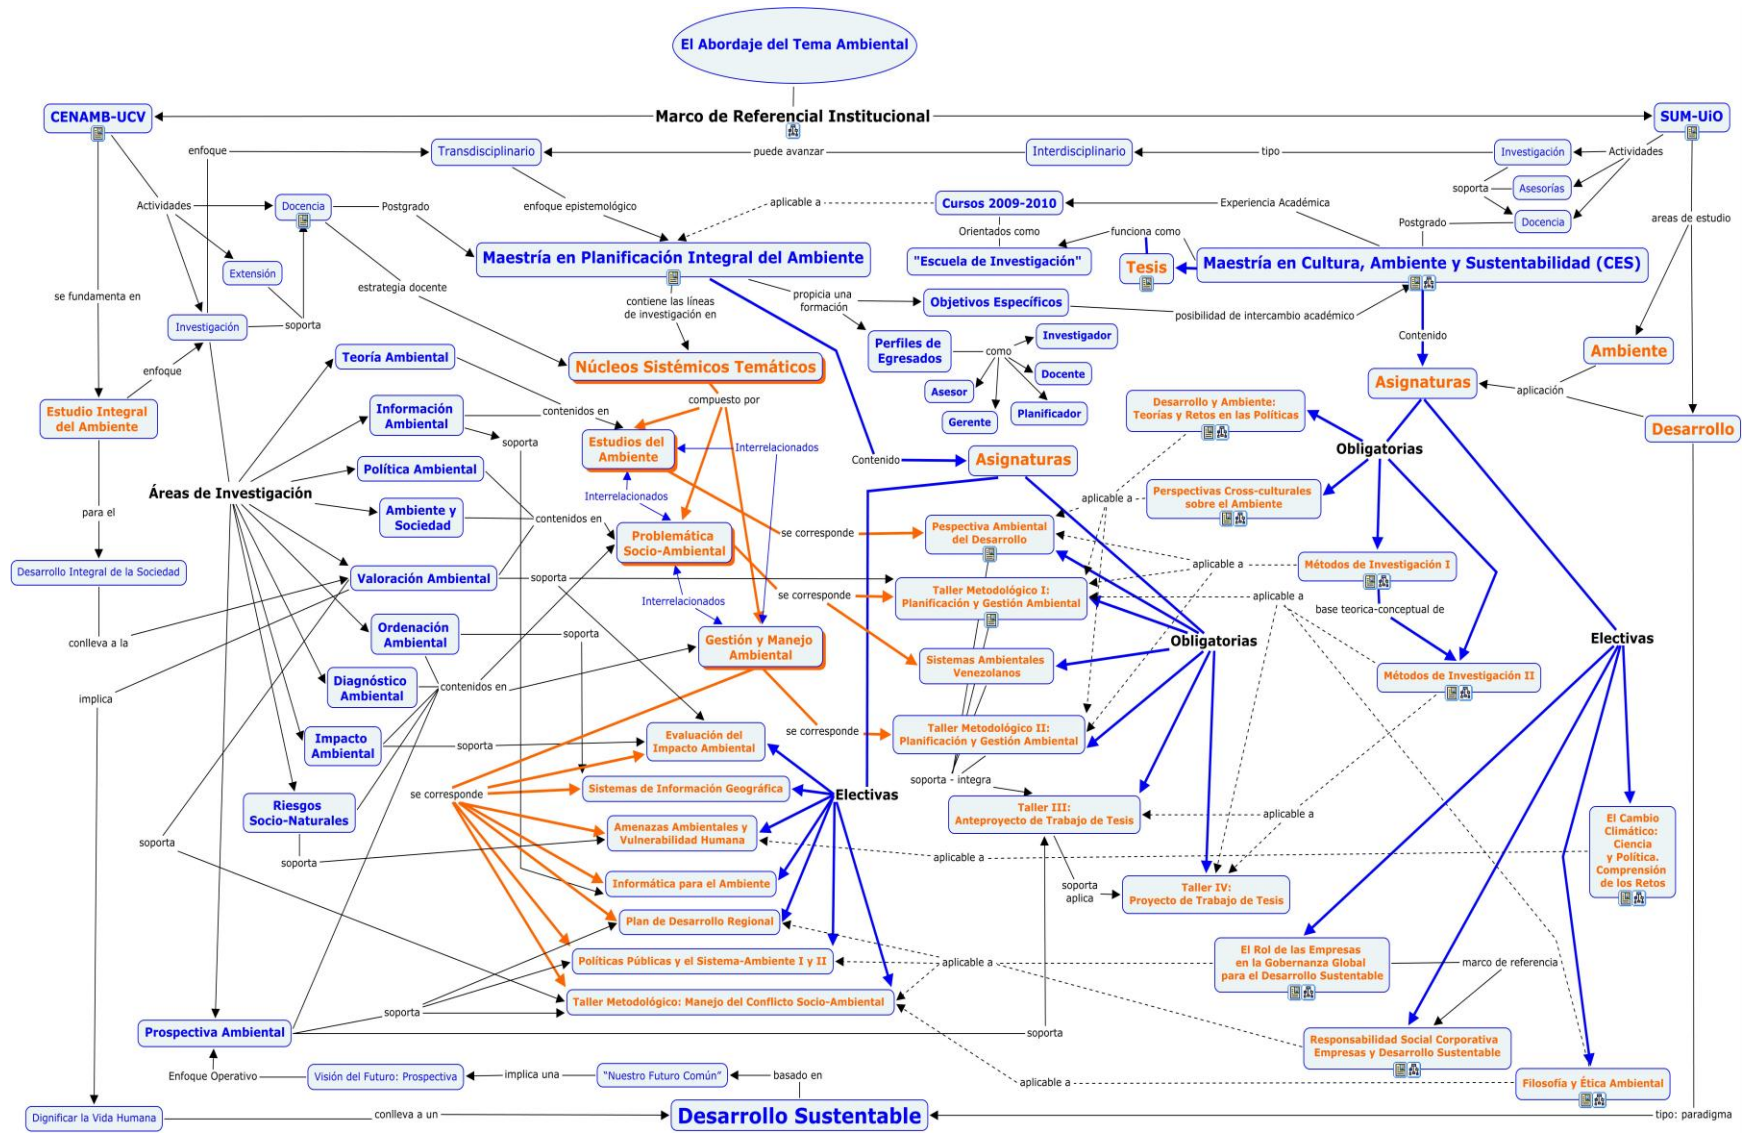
El Abordaje del Tema Ambiental

Marco de Referencial Institucional

CENAMB-UCV

SUM-UiO

enfoque

Transdisciplinario

puede avanzar

Interdisciplinario

tipo

Investigación

Actividades

Actividades

Docencia

Postgrado

soporta

Asesorías

Docencia

enfoque epistemológico

aplicable a

Cursos 2009-2010

Experiencia Académica

Postgrado

areas de estudio

Extensión

Maestría en Planificación Integral del Ambiente

Orientados como

funciona como

"Escuela de Investigación"

Tesis

Maestría en Cultura, Ambiente y Sustentabilidad (CES)

se fundamenta en

estrategia docente

contiene las líneas de investigación en

propicia una formación

Objetivos Específicos

posibilidad de intercambio académico

Investigación

soporta

Perfiles de Egresados

como

Investigador

Contenido

Ambiente

Teoría Ambiental

Núcleos Sistémicos Temáticos

Docente

enfoque

Asesor

Planificador

Asignaturas

aplicación

Estudio Integral del Ambiente

Información Ambiental

contenidos en

compuesto por

Gerente

Desarrollo

soporta

Estudios del Ambiente

Interrelacionados

Contenido

Asignaturas

Desarrollo y Ambiente: Teorías y Retos en las Políticas

Obligatorias

Áreas de Investigación

Política Ambiental

Interrelacionados

aplicable a

Perspectivas Cross-culturales sobre el Ambiente

para el

Ambiente y Sociedad

contenidos en

Problemática Socio-Ambiental

se corresponde

Pespectiva Ambiental del Desarrollo

Desarrollo Integral de la Sociedad

aplicable a

Métodos de Investigación I

Valoración Ambiental

soporta

se corresponde

Taller Metodológico I: Planificación y Gestión Ambiental

aplicable a

Interrelacionados

base teorica-conceptual de

conlleva a la

Ordenación Ambiental

soporta

Gestión y Manejo Ambiental

Obligatorias

Electivas

Sistemas Ambientales Venezolanos

Diagnóstico Ambiental

contenidos en

Métodos de Investigación II

implica

se corresponde

Taller Metodológico II: Planificación y Gestión Ambiental

Impacto Ambiental

soporta

Evaluación del Impacto Ambiental

soporta - integra

Sistemas de Información Geográfica

Electivas

se corresponde

Riesgos Socio-Naturales

Taller III: Anteproyecto de Trabajo de Tesis

aplicable a

El Cambio Climático: Ciencia y Política. Comprensión de los Retos

Amenazas Ambientales y Vulnerabilidad Humana

soporta

soporta

aplicable a

Informática para el Ambiente

soporta aplica

Taller IV: Proyecto de Trabajo de Tesis

Plan de Desarrollo Regional

El Rol de las Empresas en la Gobernanza Global para el Desarrollo Sustentable

Políticas Públicas y el Sistema-Ambiente I y II

aplicable a

marco de referencia

soporta

Taller Metodológico: Manejo del Conflicto Socio-Ambiental

Prospectiva Ambiental

soporta

Responsabilidad Social Corporativa Empresas y Desarrollo Sustentable

Enfoque Operativo

Visión del Futuro: Prospectiva

implica una

"Nuestro Futuro Común"

basado en

aplicable a

Filosofía y Ética Ambiental

Dignificar la Vida Humana

conlleva a un

Desarrollo Sustentable

tipo: paradigma